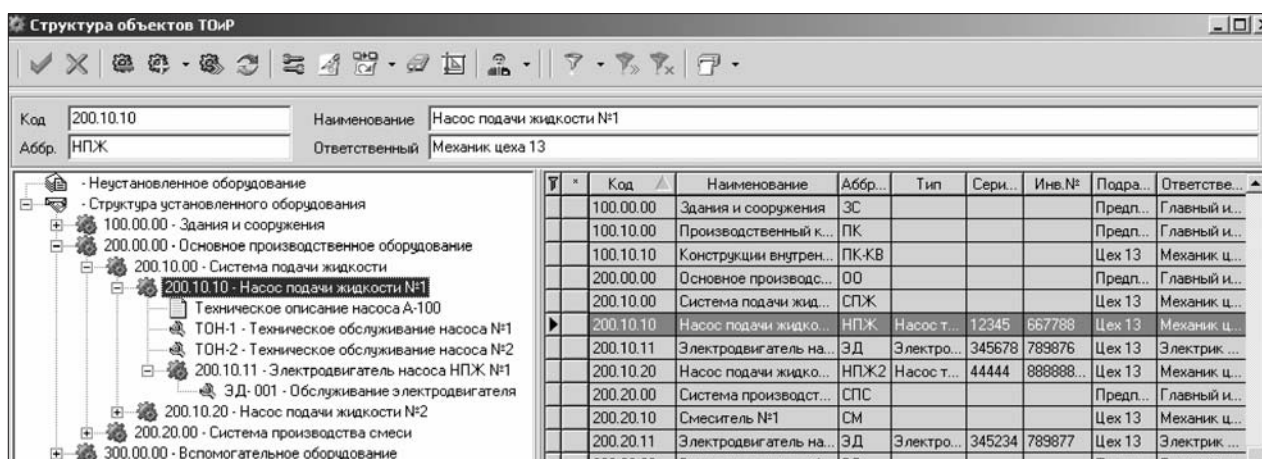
Структура объектов ТОиР

Код 200.10.10 Наименование Насос подачи жидкости №1
Аббр. НПЖ Ответственный Механик цеха 13

- Неустановленное оборудование
- Структура установленного оборудования
100.00.00 - Здания и сооружения
200.00.00 - Основное производственное оборудование
200.10.00 - Система подачи жидкости
200.10.10 - Насос подачи жидкости №1
Техническое описание насоса А-100
ТОН-1 - Техническое обслуживание насоса №1
ТОН-2 - Техническое обслуживание насоса №2
200.10.11 - Электродвигатель насоса НПЖ №1
ЭД- 001 - Обслуживание электродвигателя
200.10.20 - Насос подачи жидкости №2
200.20.00 - Система производства смеси
300.00.00 - Вспомогательное оборудование

| Код | Наименование | Аббр... | Тип | Сери... | Инв.№ | Подра... | Ответстве... |
|---|---|---|---|---|---|---|---|
| 100.00.00 | Здания и сооружения | ЗС | | | | Предп... | Главный и... |
| 100.10.00 | Производственный к... | ПК | | | | Предп... | Главный и... |
| 100.10.10 | Конструкции внутрен... | ПК-КВ | | | | Цех 13 | Механик ц... |
| 200.00.00 | Основное производс... | ОО | | | | Предп... | Главный и... |
| 200.10.00 | Система подачи жид... | СПЖ | | | | Цех 13 | Механик ц... |
| 200.10.10 | Насос подачи жидко... | НПЖ | Насос т... | 12345 | 667788 | Цех 13 | Механик ц... |
| 200.10.11 | Электродвигатель на... | ЭД | Электро... | 345678 | 789876 | Цех 13 | Электрик ... |
| 200.10.20 | Насос подачи жидко... | НПЖ2 | Насос т... | 44444 | 888888... | Цех 13 | Механик ц... |
| 200.20.00 | Система производст... | СПС | | | | Предп... | Главный и... |
| 200.20.10 | Смеситель №1 | СМ | | | | Цех 13 | Механик ц... |
| 200.20.11 | Электродвигатель на... | ЭД | Электро... | 345234 | 789877 | Цех 13 | Электрик ... |